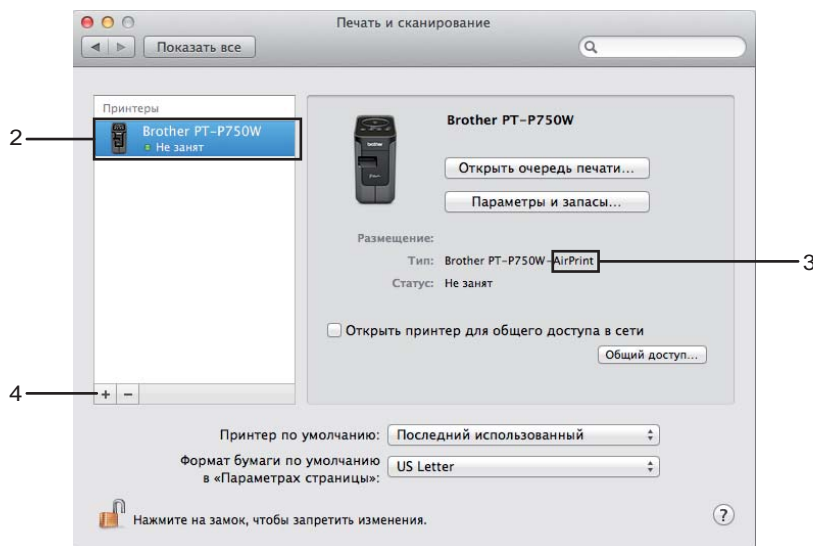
Печать и сканирование

Показать все

Принтеры

2

Brother PT-P750W
Не занят

Brother PT-P750W

Открыть очередь печати...

Параметры и запасы...

Размещение:

Тип: Brother PT-P750W-AirPrint

3

Статус: Не занят

Открыть принтер для общего доступа в сети

Общий доступ...

4

+ −

Принтер по умолчанию: Последний использованный

Формат бумаги по умолчанию в «Параметрах страницы»: US Letter

Нажмите на замок, чтобы запретить изменения.

?